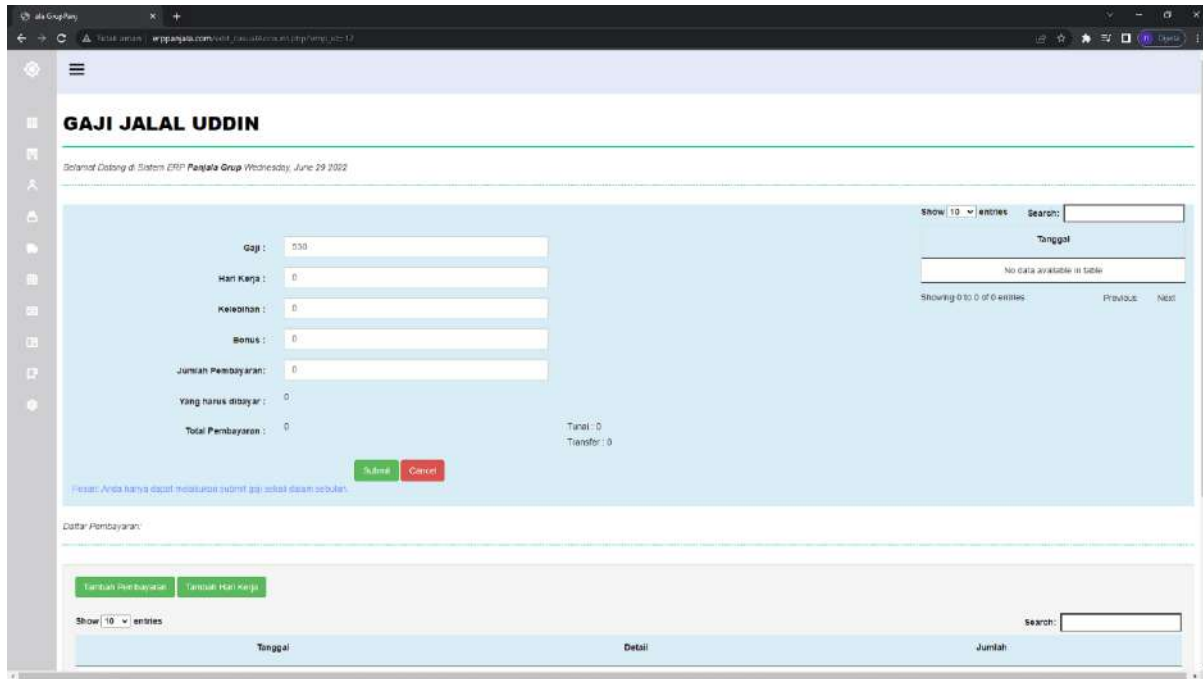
ala GrupPanj

Tidak aman | erppanjala.com/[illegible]

GAJI JALAL UDDIN

Selamat Datang di Sistem ERP Panjala Grup Wednesday, June 29 2022

Show 10 entries Search:

| Tanggal |
|---|
| No data available in table |

Showing 0 to 0 of 0 entries Previous Next

Gaji : 530

Hari Kerja : 0

Kelebihan : 0

Bonus : 0

Jumlah Pembayaran: 0

Yang harus dibayar : 0

Total Pembayaran : 0

Tunai : 0
Transfer : 0

Submit Cancel

Pesan: Anda hanya dapat melakukan submit gaji sekali dalam sebulan.

Daftar Pembayaran:

Tambah Pembayaran Tambah Hari Kerja

Show 10 entries

Search:

| Tanggal | Detail | Jumlah |
|---|---|---|